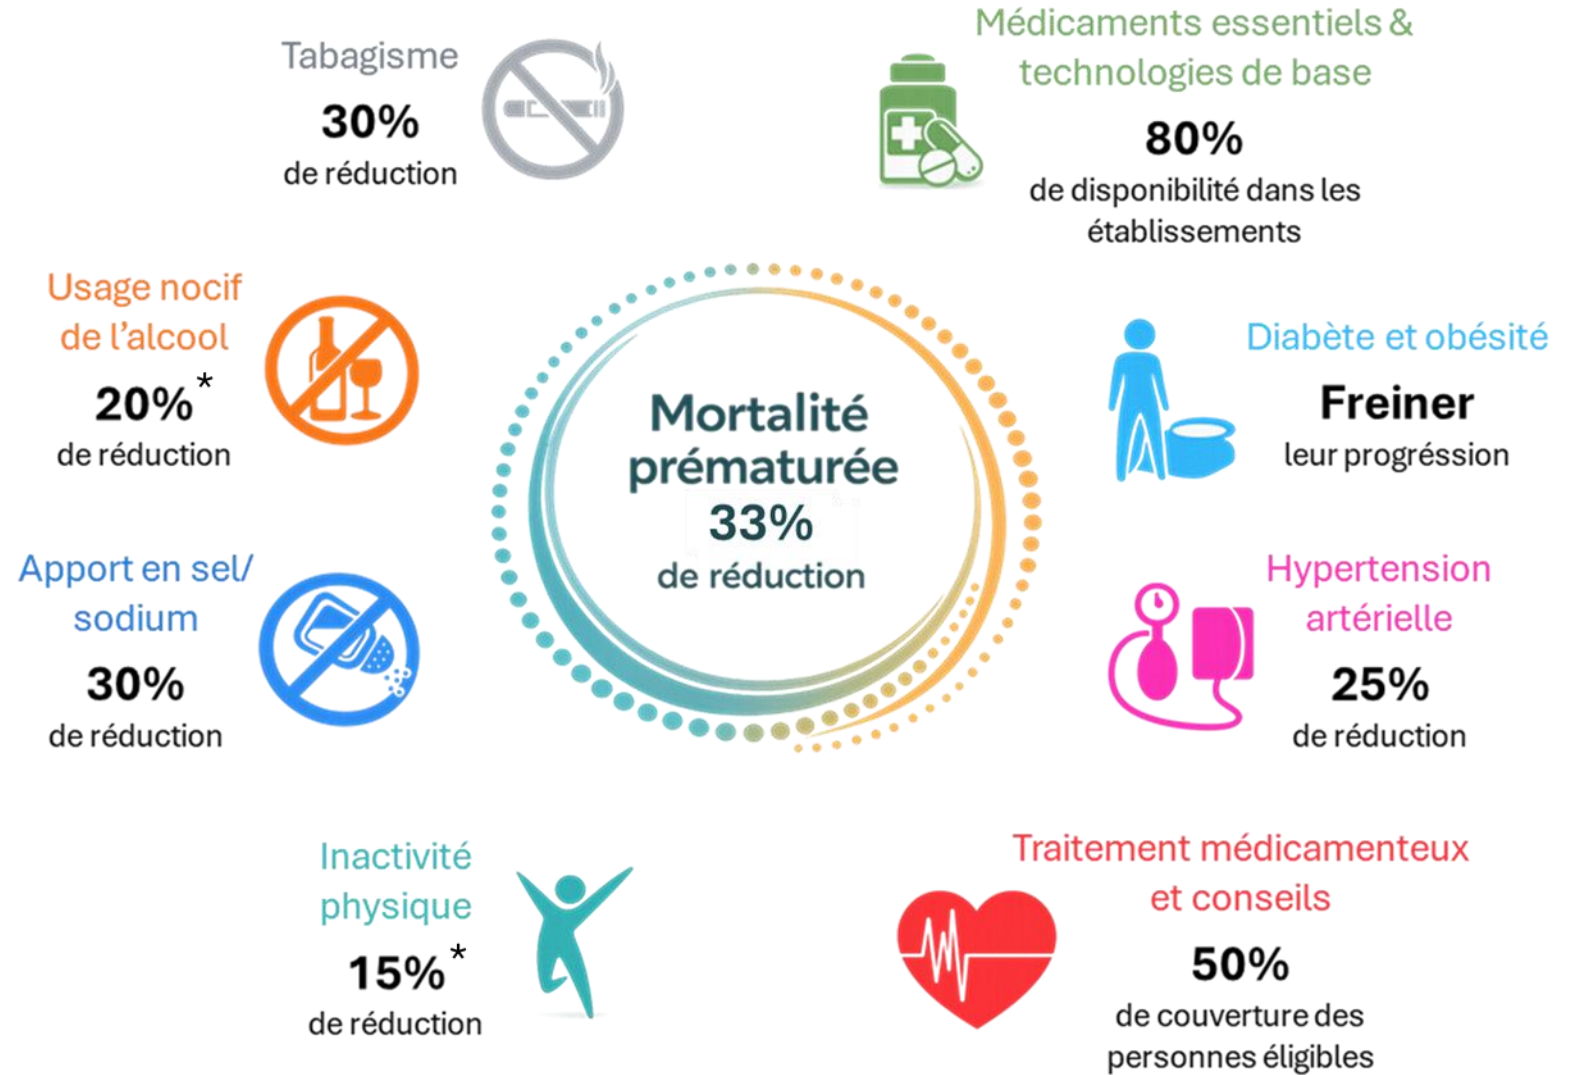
Tabagisme
30%
de réduction

Médicaments essentiels & technologies de base
80%
de disponibilité dans les établissements

Usage nocif de l'alcool
20%*
de réduction

Mortalité prématurée
33%
de réduction

Diabète et obésité
Freiner
leur progréssion

Apport en sel/ sodium
30%
de réduction

Hypertension artérielle
25%
de réduction

Inactivité physique
15%*
de réduction

Traitement médicamenteux et conseils
50%
de couverture des personnes éligibles